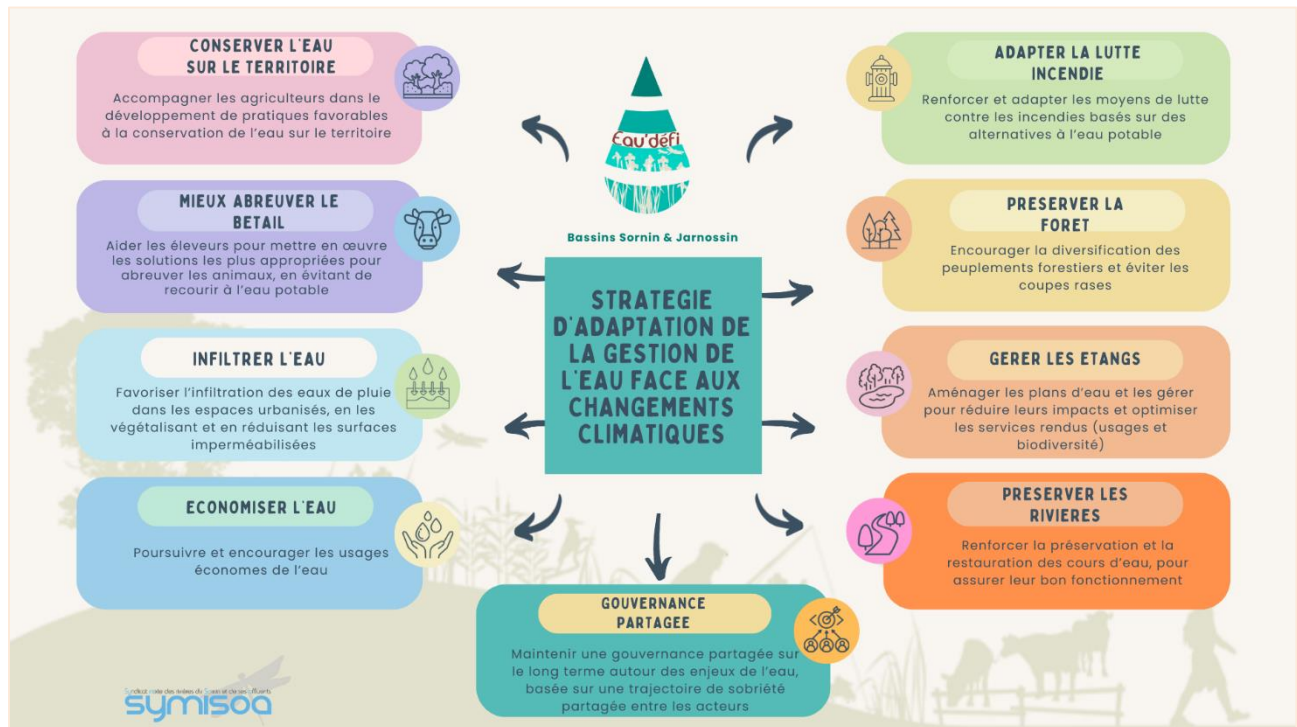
CONSERVER L'EAU SUR LE TERRITOIRE

Accompagner les agriculteurs dans le développement de pratiques favorables à la conservation de l'eau sur le territoire

MIEUX ABREUVER LE BETAIL

Aider les éleveurs pour mettre en œuvre les solutions les plus appropriées pour abreuver les animaux, en évitant de recourir à l'eau potable

INFILTRER L'EAU

Favoriser l'infiltration des eaux de pluie dans les espaces urbanisés, en les végétalisant et en réduisant les surfaces imperméabilisées

ECONOMISER L'EAU

Poursuivre et encourager les usages économes de l'eau

Eau'défi

Bassins Sornin & Jarnossin

STRATEGIE D'ADAPTATION DE LA GESTION DE L'EAU FACE AUX CHANGEMENTS CLIMATIQUES

GOUVERNANCE PARTAGEE

Maintenir une gouvernance partagée sur le long terme autour des enjeux de l'eau, basée sur une trajectoire de sobriété partagée entre les acteurs

ADAPTER LA LUTTE INCENDIE

Renforcer et adapter les moyens de lutte contre les incendies basés sur des alternatives à l'eau potable

PRESERVER LA FORET

Encourager la diversification des peuplements forestiers et éviter les coupes rases

GERER LES ETANGS

Aménager les plans d'eau et les gérer pour réduire leurs impacts et optimiser les services rendus (usages et biodiversité)

PRESERVER LES RIVIERES

Renforcer la préservation et la restauration des cours d'eau, pour assurer leur bon fonctionnement

Syndicat mixte des rivières du Sornin et de ses affluents
symisoa